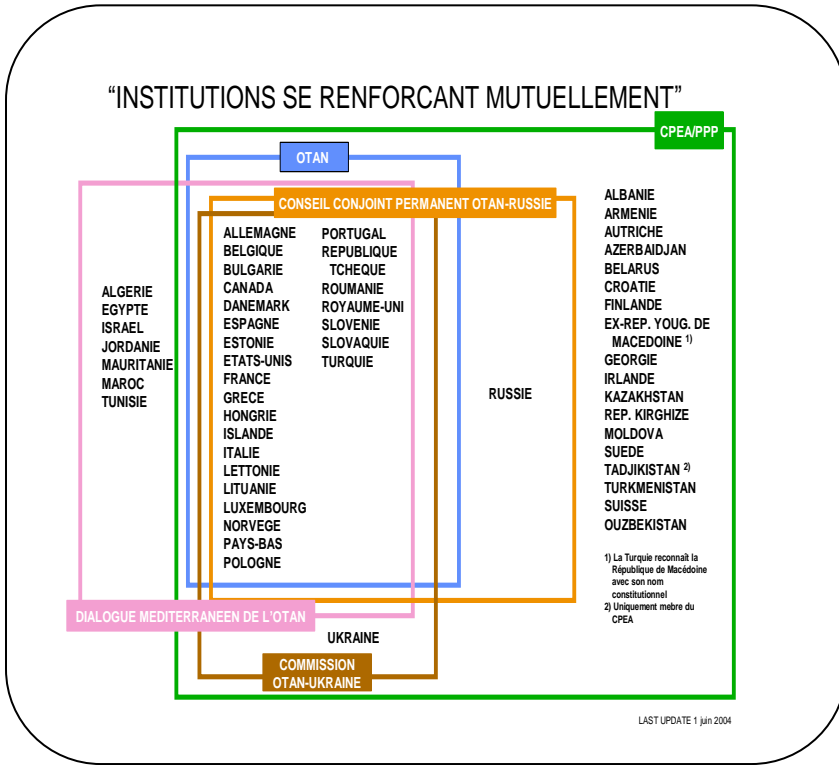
"INSTITUTIONS SE RENFORCANT MUTUELLEMENT"

CPEA/PPP

OTAN

CONSEIL CONJOINT PERMANENT OTAN-RUSSIE

ALGERIE
EGYPTE
ISRAEL
JORDANIE
MAURITANIE
MAROC
TUNISIE

ALLEMAGNE
BELGIQUE
BULGARIE
CANADA
DANEMARK
ESPAGNE
ESTONIE
ETATS-UNIS
FRANCE
GRECE
HONGRIE
ISLANDE
ITALIE
LETTONIE
LITUANIE
LUXEMBOURG
NORVEGE
PAYS-BAS
POLOGNE

PORTUGAL
REPUBLIQUE TCHEQUE
ROUMANIE
ROYAUME-UNI
SLOVENIE
SLOVAQUIE
TURQUIE

RUSSIE

ALBANIE
ARMENIE
AUTRICHE
AZERBAIDJAN
BELARUS
CROATIE
FINLANDE
EX-REP. YOUG. DE MACEDOINE $^{1)}$
GEORGIE
IRLANDE
KAZAKHSTAN
REP. KIRGHIZE
MOLDOVA
SUEDE
TADJIKISTAN $^{2)}$
TURKMENISTAN
SUISSE
OUZBEKISTAN

1) La Turquie reconnaît la République de Macédoine avec son nom constitutionnel
2) Uniquement mebre du CPEA

DIALOGUE MEDITERRANEEN DE L'OTAN

UKRAINE

COMMISSION OTAN-UKRAINE

LAST UPDATE 1 juin 2004